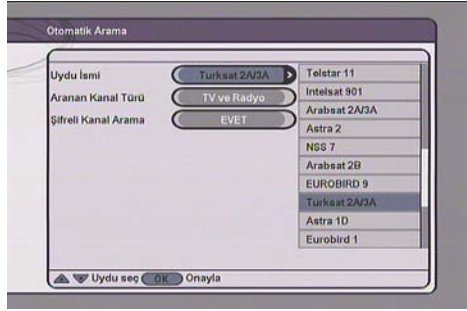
Otomatik Arama

Uydu İsmi
Turksat 2A/3A
Aranan Kanal Türü
TV ve Radyo
Şifreli Kanal Arama
EVET

Telstar 11
Intelsat 901
Arabsat 2A/3A
Astra 2
NSS 7
Arabsat 2B
EUROBIRD 9
Turksat 2A/3A
Astra 1D
Eurobird 1

Uydu seç OK Onayla